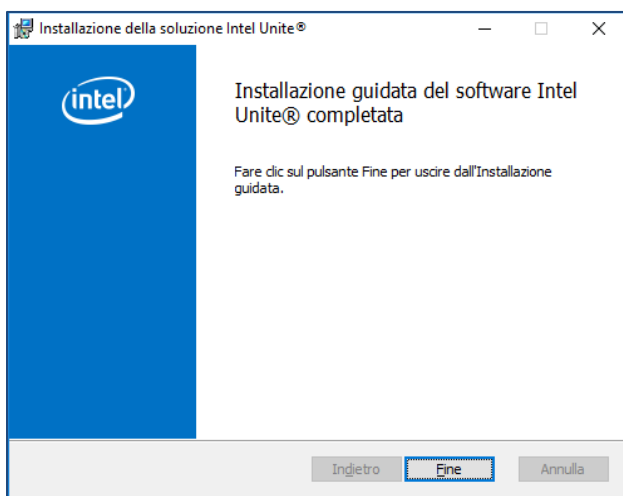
Installazione della soluzione Intel Unite®

intel

Installazione guidata del software Intel Unite® completata

Fare clic sul pulsante Fine per uscire dall'Installazione guidata.

Indietro
Fine
Annulla